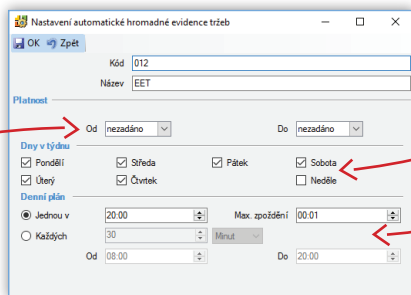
Nastavení automatické hromadné evidence tržeb

OK Zpět

Kód 012
Název EET

Platnost

Od nezadáno

Do nezadáno

Dny v týdnu

Pondělí
Středa
Pátek
Sobota
Úterý
Čtvrtek
Neděle

Denní plán

Jednou v 20:00
Max. zpoždění 00:01

Každých 30 Minut

Od 08:00
Do 20:00